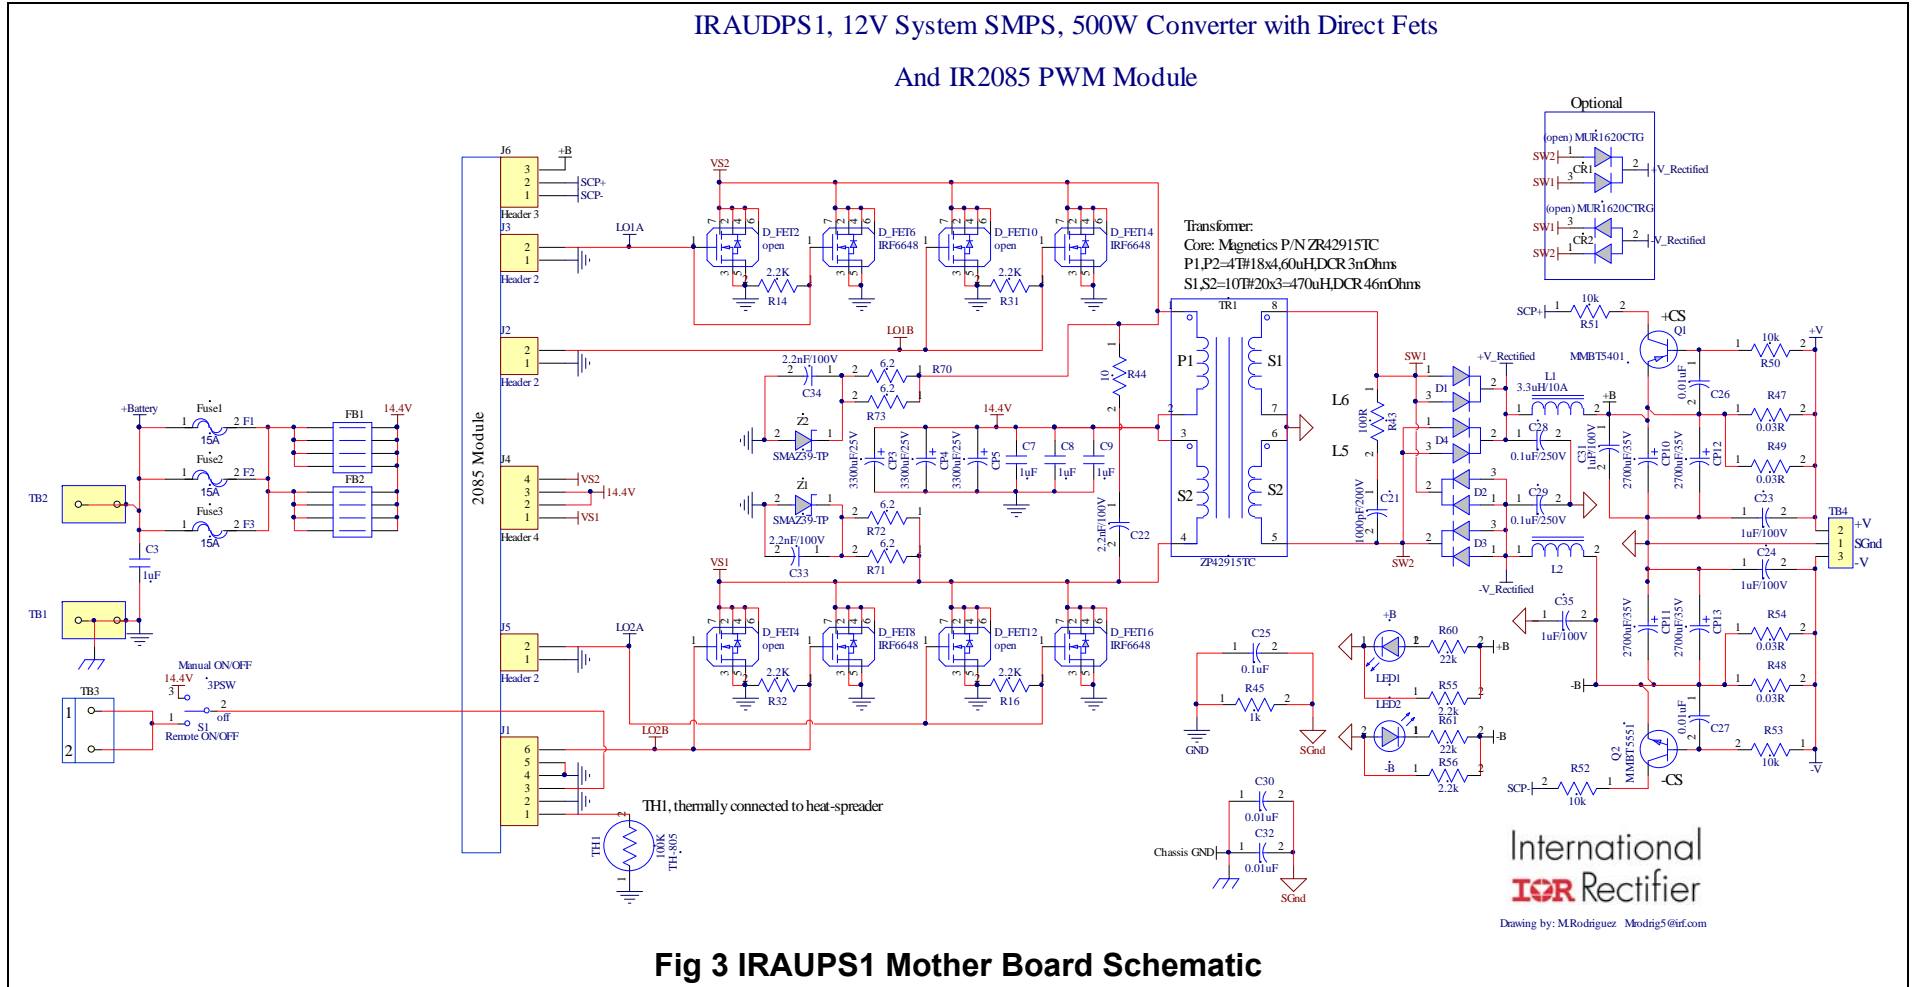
IRAUDPS1, 12V System SMPS, 500W Converter with Direct Fets

And IR2085 PWM Module

Optional

(open) MUR1620CTG
SW2
SW1
CR1
V_Rectified
(open) MUR1620CTRG
SW1
SW2
CR2
V_Rectified

Transformer:
Core: Magnetics P/N ZR42915TC
P1,P2=4T#18x4,60uH,DCR 3mOhms
S1,S2=10T#20x3=470uH,DCR 46mOhms

J6
+B
SCP+
SCP-
Header 3
J3
Header 2
J2
Header 2
J4
VS2
14.4V
VS1
Header 4
J5
Header 2
J1
2085 Module

VS2
LO1A
D_FET2 open
D_FET6 IRF6648
D_FET10 open
D_FET14 IRF6648
2.2K R14
2.2K R31
LO1B
2.2nF/100V C34
6.2 R70
6.2 R73
Z2 SMAZ39-TP
Z1 SMAZ39-TP
14.4V
3300uF/25V CP3
3300uF/25V CP4
3300uF/25V CP5
C7 1uF
C8 1uF
C9 1uF
6.2 R72
6.2 R71
2.2nF/100V C33
R44 10
2.2nF/100V C22
VS1
LO2A
D_FET4 open
D_FET8 IRF6648
D_FET12 open
D_FET16 IRF6648
2.2K R32
2.2K R16
LO2B

TR1
P1
P2
S1
S2
ZP42915TC
L6
L5
100R R43
1000pF/200V C21
SW1
SW2
+V_Rectified
D1
D4
D2
D3
-V_Rectified
L1 3.3uH/10A
L2
C28 0.1uF/250V
C29 0.1uF/250V
C31 1uF/100V
2700uF/35V CP10
2700uF/35V CP12
2700uF/35V CP11
2700uF/35V CP13
+B
-B
R47 0.03R
R49 0.03R
C23 1uF/100V
C24 1uF/100V
R54 0.03R
R48 0.03R
C35 1uF/100V
SCP+ 10k R51
+CS Q1 MMBT5401
10k R50
0.01uF C26
+V
TB4
+V SGnd -V
Q2 MMBT5551
0.01uF C27
R53 10k
-V
SCP- R52 10k
-CS

C25 0.1uF
R45 1k
GND
SGnd
+B
LED1
R60 22k
R55 2.2k
LED2
R61 22k
R56 2.2k
-B
C30 0.01uF
C32 0.01uF
Chassis GND
SGnd

+Battery
Fuse1 15A F1
Fuse2 15A F2
Fuse3 15A F3
FB1
FB2
14.4V
TB2
C3 1uF
TB1
Manual ON/OFF
14.4V
3PSW
TB3
off
S1
Remote ON/OFF
TH1, thermally connected to heat-spreader
TH1 100K TH-805

International
IOR Rectifier
Drawing by: M.Rodriguez Mrodrig5@irf.com

Fig 3 IRAUPS1 Mother Board Schematic